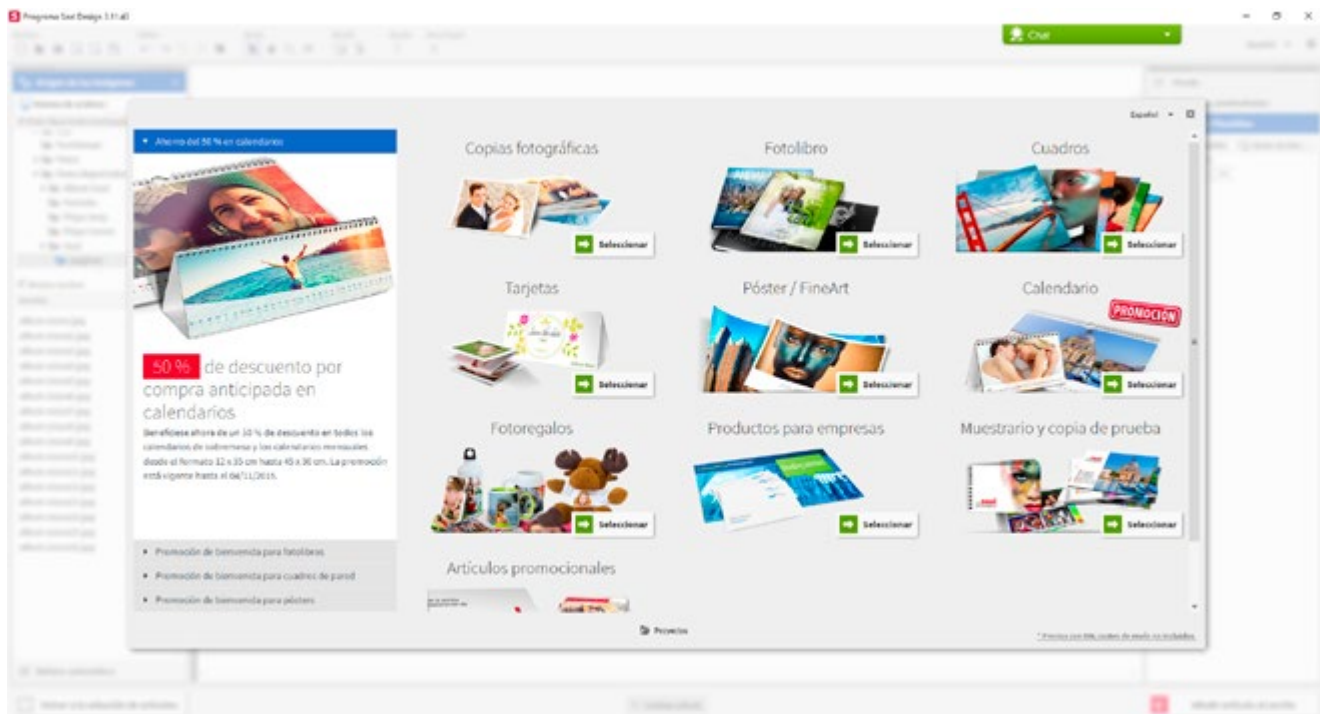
Programa Saal Design 3.11.40

Chat

Español

Ahorra del 50 % en calendarios

50 % de descuento por compra anticipada en calendarios

Benefíciese ahora de un 50 % de descuento en todos los calendarios de sobremesa y los calendarios mensuales desde el formato 32 x 35 cm hasta 45 x 30 cm. La promoción está vigente hasta el 04/11/2015.

Promoción de bienvenida para fotolibros

Promoción de bienvenida para cuadros de pared

Promoción de bienvenida para pósters

Copias fotográficas

Seleccionar

Fotolibro

Seleccionar

Cuadros

Seleccionar

Tarjetas

Seleccionar

Póster / FineArt

Seleccionar

Calendario

PROMOCIÓN

Seleccionar

Fotoregalos

Seleccionar

Productos para empresas

Seleccionar

Muestrario y copia de prueba

Seleccionar

Artículos promocionales

Proyectos

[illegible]